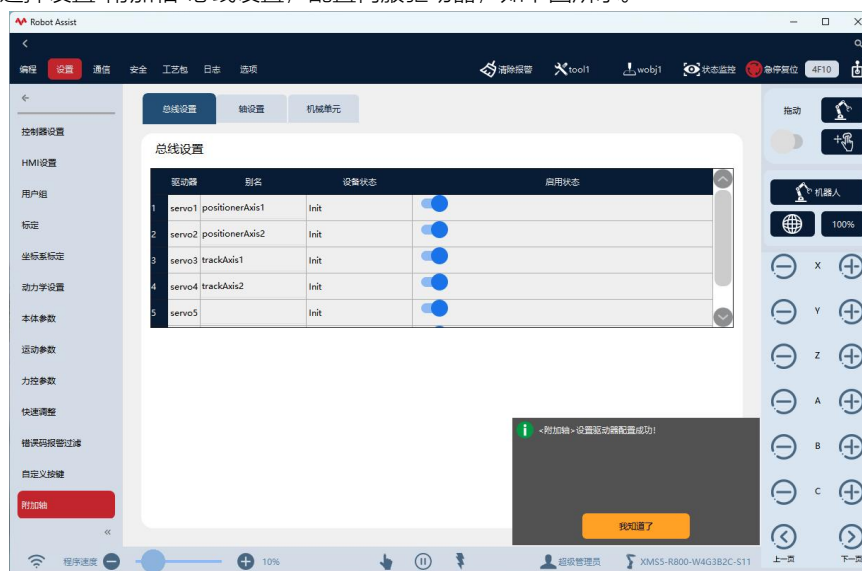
Robot Assist

编程 设置 通信 安全 工艺包 日志 选项

清除报警 tool1 wobj1 状态监控 急停复位 4F10

控制器设置
HMI设置
用户组
标定
坐标系标定
动力学设置
本体参数
运动参数
力控参数
快速调整
错误码报警过滤
自定义按键
附加轴

总线设置 轴设置 机械单元

总线设置

| | 驱动器 | 别名 | 设备状态 | 启用状态 |
|---|---|---|---|---|
| 1 | servo1 | positionerAxis1 | Init | |
| 2 | servo2 | positionerAxis2 | Init | |
| 3 | servo3 | trackAxis1 | Init | |
| 4 | servo4 | trackAxis2 | Init | |
| 5 | servo5 | | Init | |

<附加轴>设置驱动器配置成功!

我知道了

拖动
机器人
100%
X
Y
Z
A
B
C
上一页
下一页

程序速度 10% 超级管理员 XMS5-R800-W4G3B2C-S11